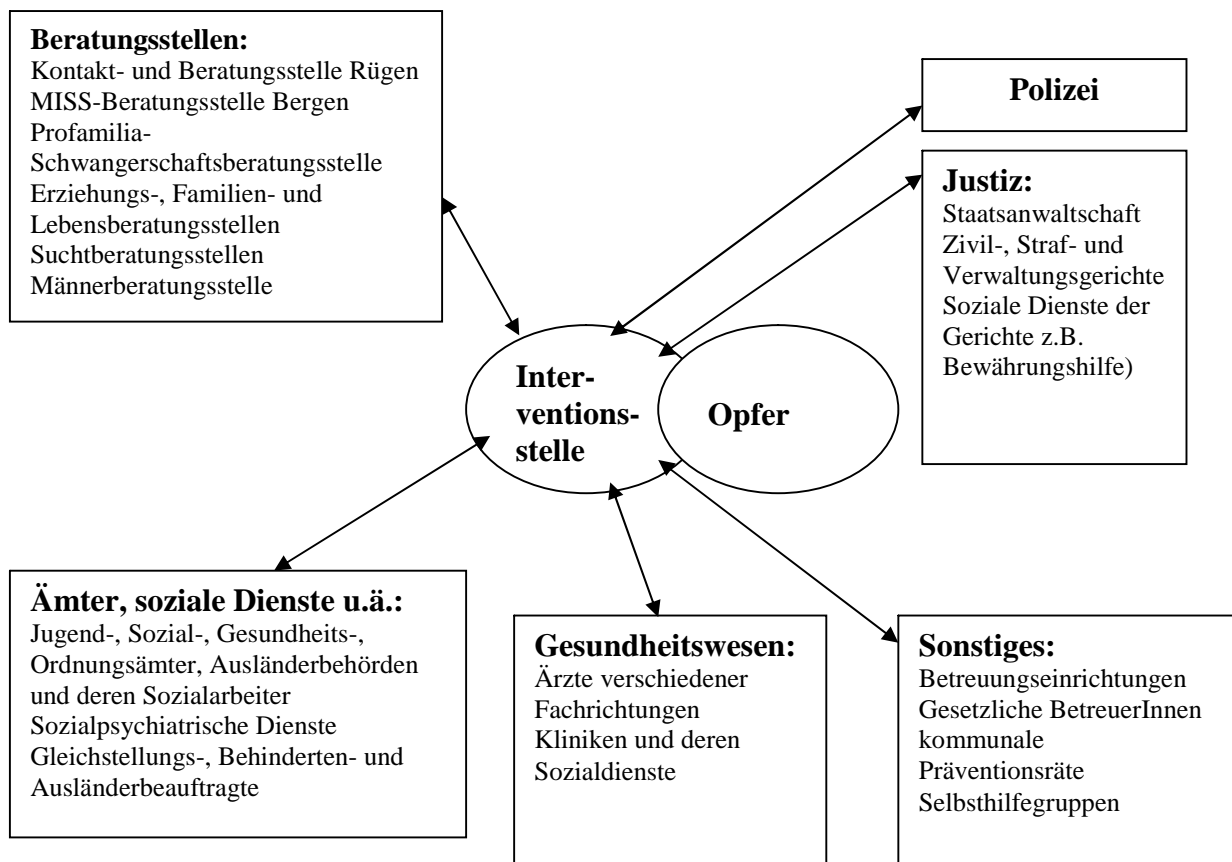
**Beratungsstellen:**
Kontakt- und Beratungsstelle Rügen
MISS-Beratungsstelle Bergen
Profamilia-Schwangerschaftsberatungsstelle
Erziehungs-, Familien- und Lebensberatungsstellen
Suchtberatungsstellen
Männerberatungsstelle

**Polizei**

**Justiz:**
Staatsanwaltschaft
Zivil-, Straf- und Verwaltungsgerichte
Soziale Dienste der Gerichte z.B. Bewährungshilfe)

**Interventionsstelle**

**Opfer**

**Ämter, soziale Dienste u.ä.:**
Jugend-, Sozial-, Gesundheits-, Ordnungsämter, Ausländerbehörden und deren Sozialarbeiter
Sozialpsychiatrische Dienste
Gleichstellungs-, Behinderten- und Ausländerbeauftragte

**Gesundheitswesen:**
Ärzte verschiedener Fachrichtungen
Kliniken und deren Sozialdienste

**Sonstiges:**
Betreuungseinrichtungen
Gesetzliche BetreuerInnen
kommunale Präventionsräte
Selbsthilfegruppen